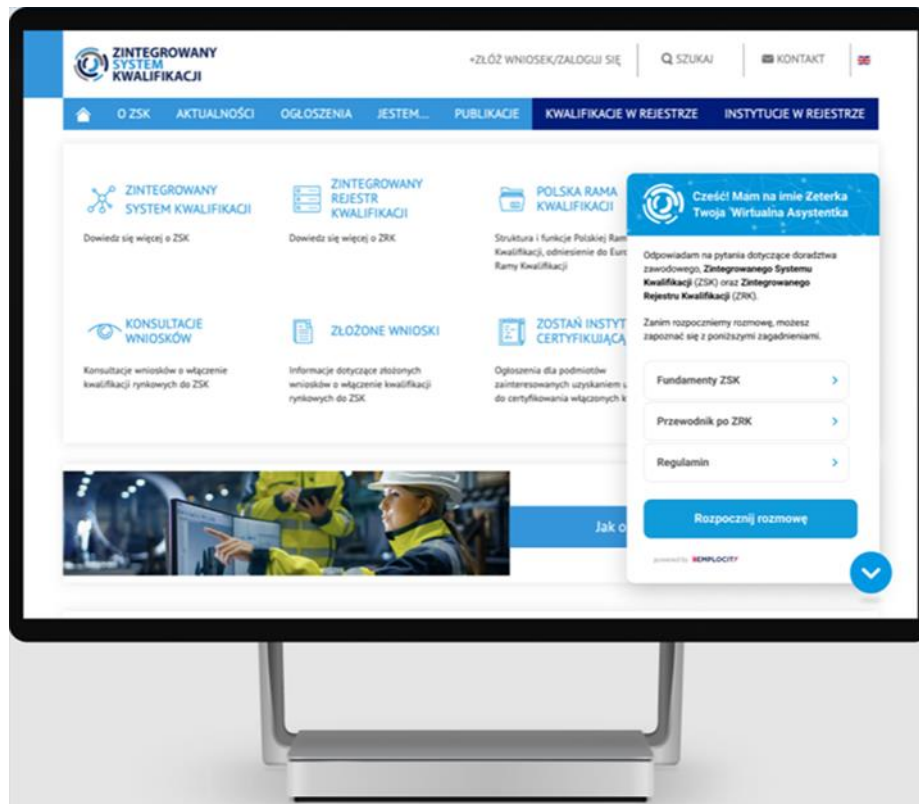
ZINTEGROWANY SYSTEM KWALIFIKACJI

+ZŁÓŻ WNIOSEK/ZALOGUJ SIĘ   SZUKAJ   KONTAKT

O ZSK   AKTUALNOŚCI   OGŁOSZENIA   JESTEM...   PUBLIKACJE   KWALIFIKACJE W REJESTRZE   INSTYTUCJE W REJESTRZE

ZINTEGROWANY SYSTEM KWALIFIKACJI
Dowiedz się więcej o ZSK

ZINTEGROWANY REJESTR KWALIFIKACJI
Dowiedz się więcej o ZRK

POLSKA RAMA KWALIFIKACJI
Struktura i funkcje Polskiej Ram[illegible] Kwalifikacji, odniesienie do Eur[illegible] Ramy Kwalifikacji

KONSULTACJE WNIOSKÓW
Konsultacje wniosków o włączenie kwalifikacji rynkowych do ZSK

ZŁOŻONE WNIOSKI
Informacje dotyczące złożonych wniosków o włączenie kwalifikacji rynkowych do ZSK

ZOSTAŃ INSTYT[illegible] CERTYFIKUJĄC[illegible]
Ogłoszenia dla podmiotów zainteresowanych uzyskaniem u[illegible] do certyfikowania włączonych k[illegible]

Jak o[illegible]

Cześć! Mam na imię Zeterka Twoja Wirtualna Asystentka

Odpowiadam na pytania dotyczące doradztwa zawodowego, **Zintegrowanego Systemu Kwalifikacji** (ZSK) oraz **Zintegrowanego Rejestru Kwalifikacji** (ZRK).

Zanim rozpoczniemy rozmowę, możesz zapoznać się z poniższymi zagadnieniami.

Fundamenty ZSK
Przewodnik po ZRK
Regulamin

Rozpocznij rozmowę

powered by SEMPLOCITY